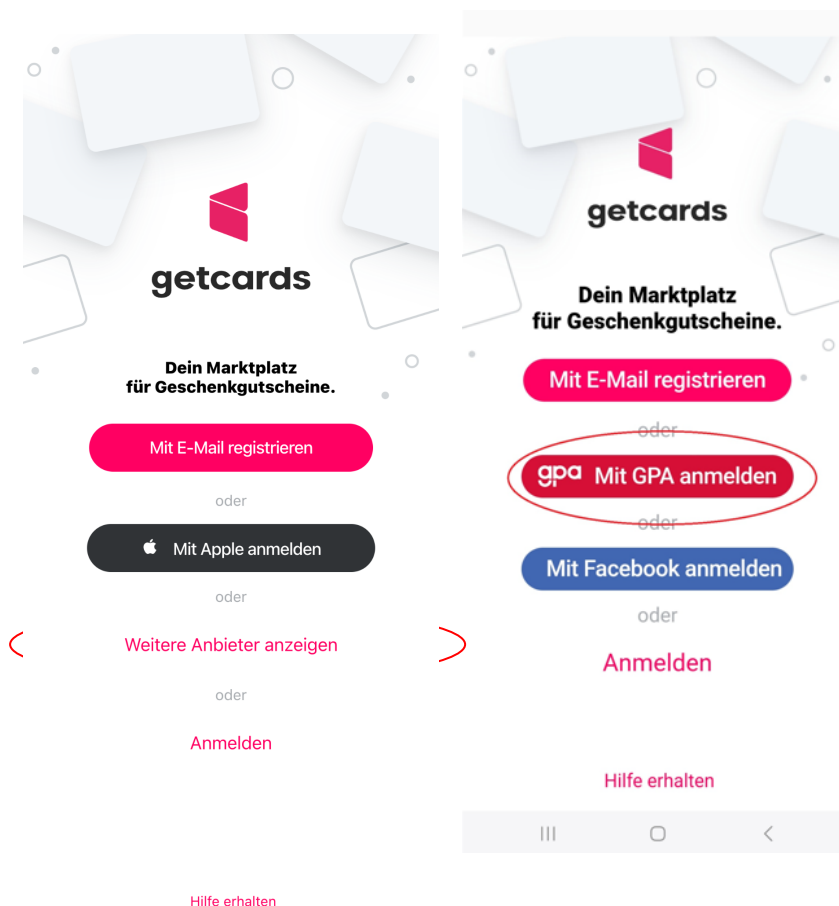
getcards

Dein Marktplatz
für Geschenkgutscheine.

Mit E-Mail registrieren

oder

Mit Apple anmelden

oder

Weitere Anbieter anzeigen

oder

Anmelden

Hilfe erhalten

getcards

Dein Marktplatz
für Geschenkgutscheine.

Mit E-Mail registrieren

oder

gpa Mit GPA anmelden

oder

Mit Facebook anmelden

oder

Anmelden

Hilfe erhalten